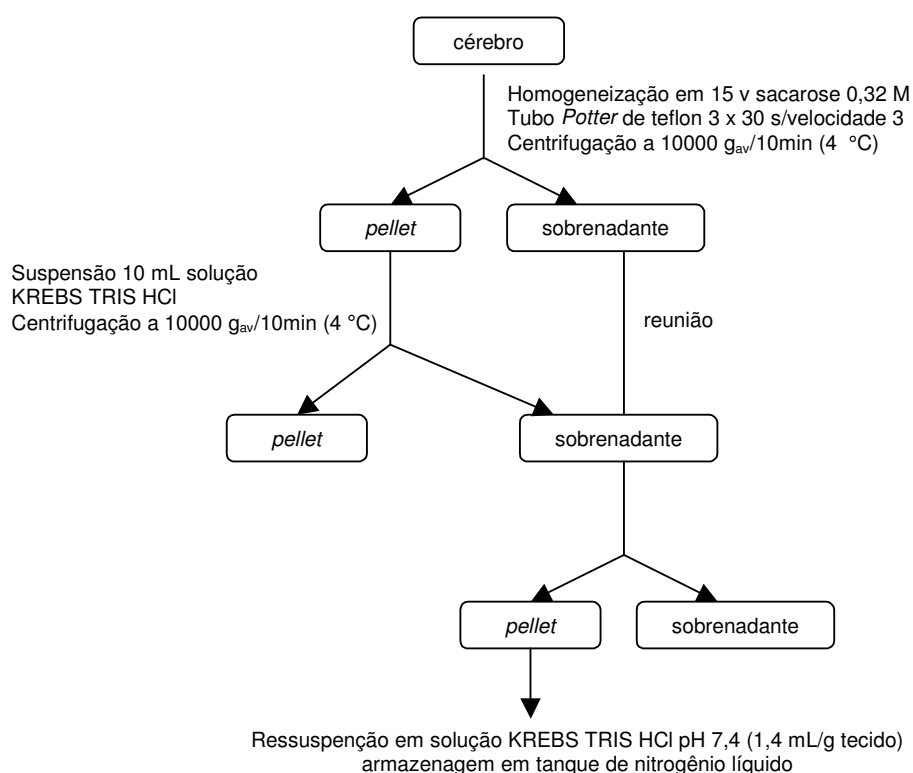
cérebro

Homogeneização em 15 v sacarose 0,32 M
Tubo Potter de teflon 3 x 30 s/velocidade 3
Centrifugação a 10000 $g_{av}$/10min (4 °C)

pellet

sobrenadante

Suspensão 10 mL solução
KREBS TRIS HCl
Centrifugação a 10000 $g_{av}$/10min (4 °C)

reunião

pellet

sobrenadante

pellet

sobrenadante

Ressuspenção em solução KREBS TRIS HCl pH 7,4 (1,4 mL/g tecido)
armazenagem em tanque de nitrogênio líquido